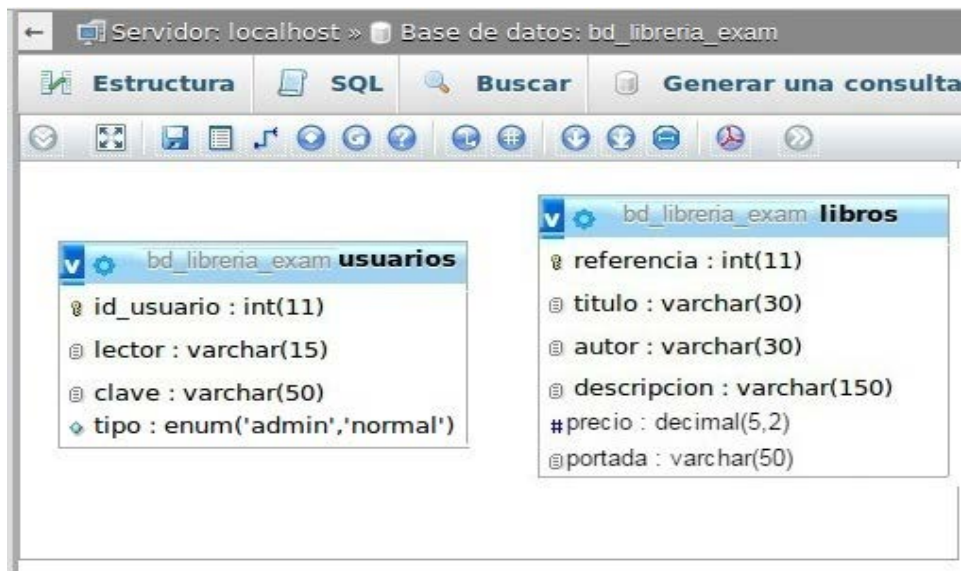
← Servidor: localhost » Base de datos: bd_libreria_exam

Estructura SQL Buscar Generar una consulta

v bd_libreria_exam **usuarios**

id_usuario : int(11)

lector : varchar(15)

clave : varchar(50)

tipo : enum('admin','normal')

v bd_libreria_exam **libros**

referencia : int(11)

titulo : varchar(30)

autor : varchar(30)

descripcion : varchar(150)

#precio : decimal(5,2)

portada : varchar(50)